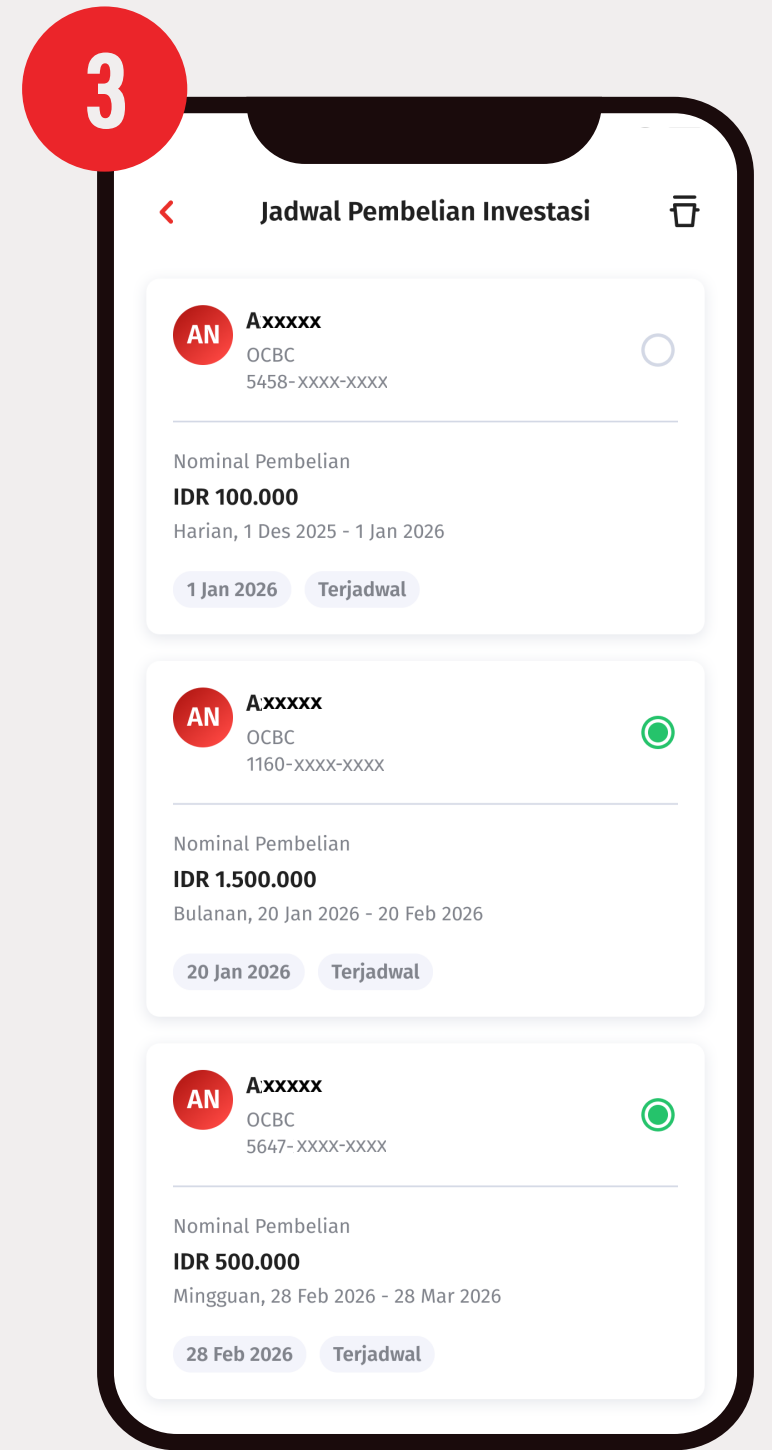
3

Jadwal Pembelian Investasi

AN Axxxxx
OCBC
5458-xxxx-xxxx

Nominal Pembelian
IDR 100.000
Harian, 1 Des 2025 - 1 Jan 2026
1 Jan 2026 Terjadwal

AN Axxxxx
OCBC
1160-xxxx-xxxx

Nominal Pembelian
IDR 1.500.000
Bulanan, 20 Jan 2026 - 20 Feb 2026
20 Jan 2026 Terjadwal

AN Axxxxx
OCBC
5647-xxxx-xxxx

Nominal Pembelian
IDR 500.000
Mingguan, 28 Feb 2026 - 28 Mar 2026
28 Feb 2026 Terjadwal